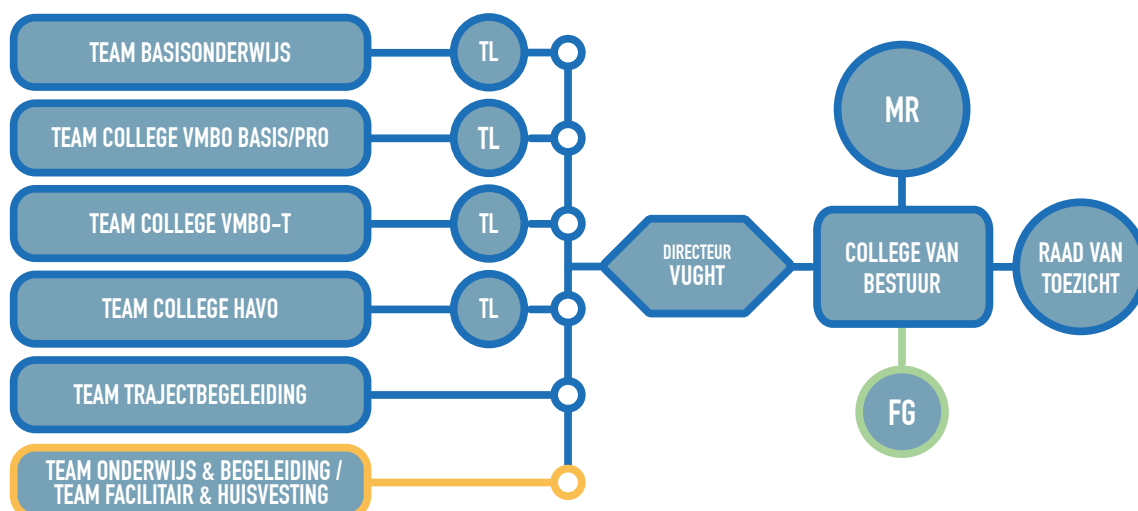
TEAM BASISONDERWIJS

TL

TEAM COLLEGE VMBO BASIS/PRO

TL

TEAM COLLEGE VMBO-T

TL

TEAM COLLEGE HAVO

TL

TEAM TRAJECTBEGELEIDING

TEAM ONDERWIJS & BEGELEIDING / TEAM FACILITAIR & HUISVESTING

DIRECTEUR VUGHT

MR

COLLEGE VAN BESTUUR

RAAD VAN TOEZICHT

FG